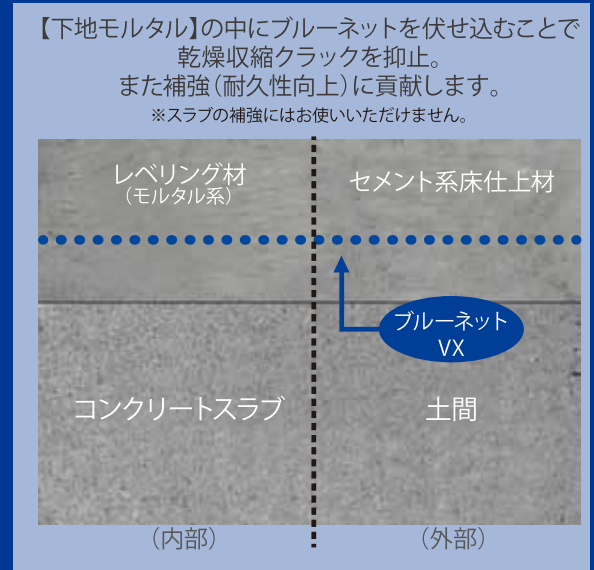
【下地モルタル】の中にブルーネットを伏せ込むことで乾燥収縮クラックを抑止。
また補強(耐久性向上)に貢献します。
※スラブの補強にはお使いいただけません。

レベリング材
(モルタル系)

セメント系床仕上材

ブルーネット
VX

コンクリートスラブ

土間

(内部)

(外部)